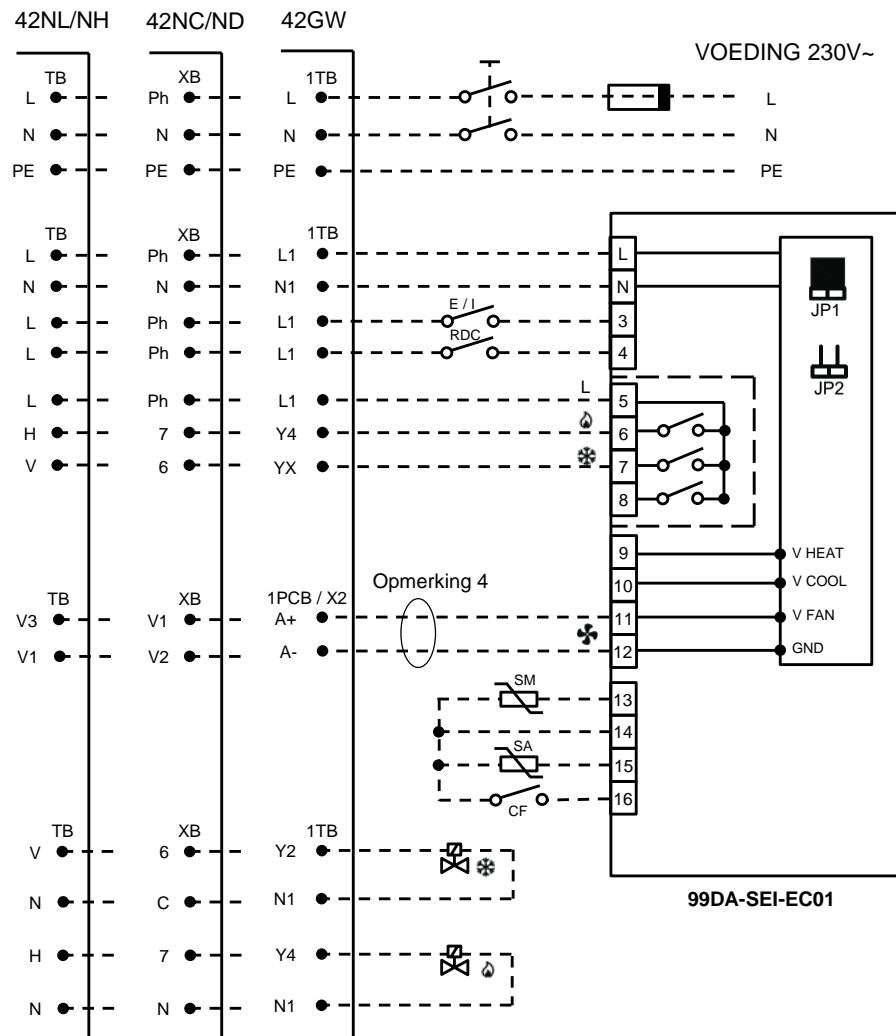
42NL/NH 42NC/ND 42GW

VOEDING 230V~

TB
L
N
PE

XB
Ph
N
PE

1TB
L
N
PE

L
N
PE

TB
L
N
L
L
L
H
V

XB
Ph
N
Ph
Ph
Ph
7
6

1TB
L1
N1
L1
L1
L1
Y4
YX

E / I
RDC

L
N
3
4
L
5
6
7
8

JP1
JP2

9
10
11
12

V HEAT
V COOL
V FAN
GND

Opmerking 4

TB
V3
V1

XB
V1
V2

1PCB / X2
A+
A-

SM
SA
CF

13
14
15
16

TB
V
N
H
N

XB
6
C
7
N

1TB
Y2
N1
Y4
N1

99DA-SEI-EC01